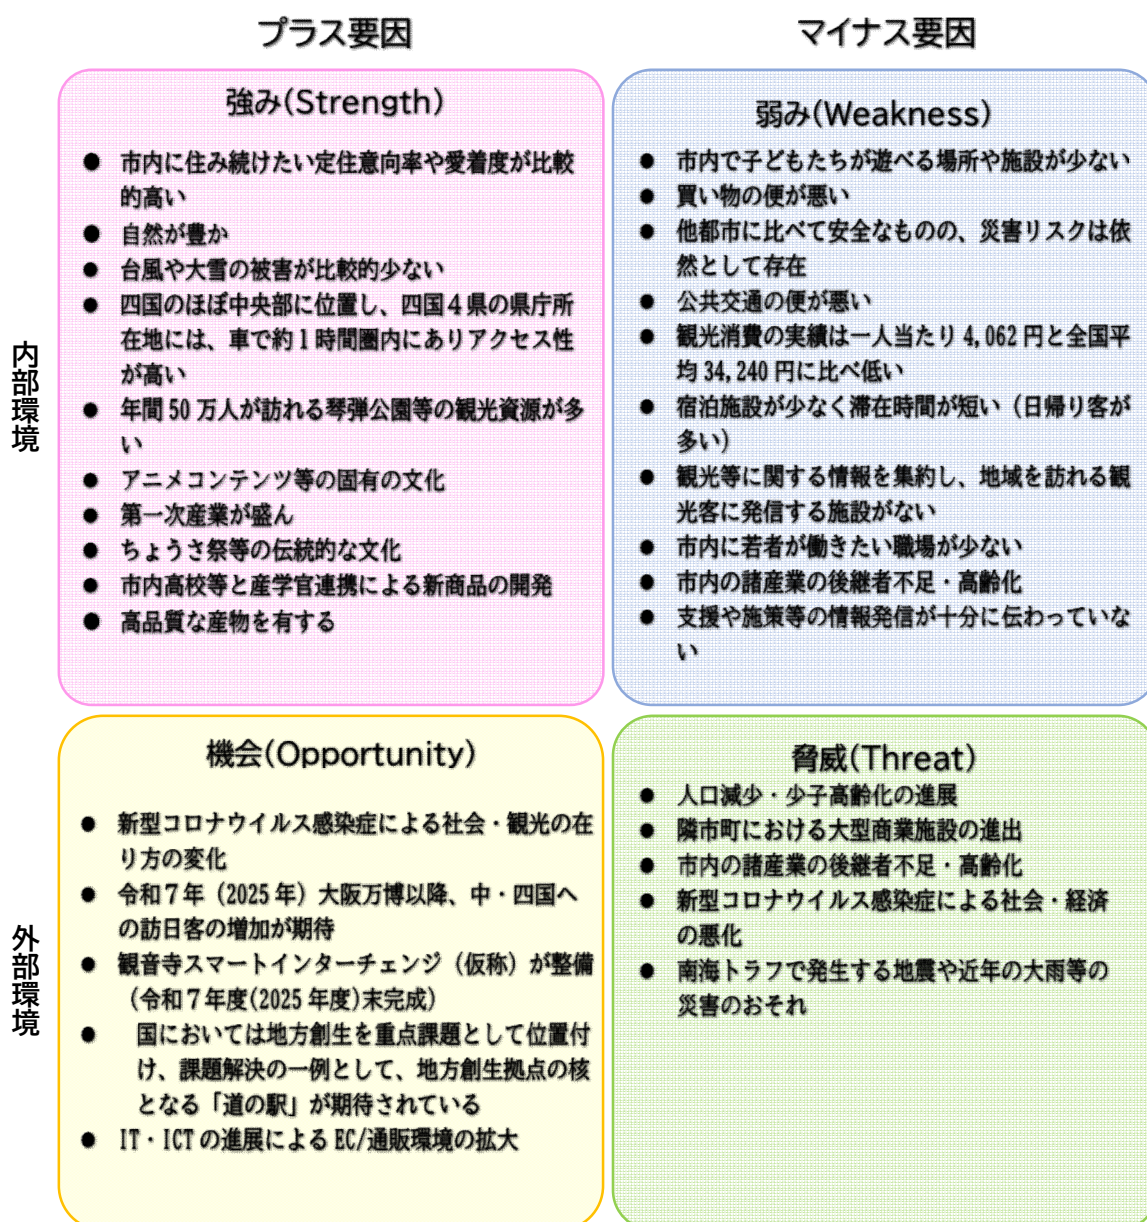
プラス要因

マイナス要因

内部環境

強み(Strength)

● 市内に住み続けたい定住意向率や愛着度が比較的高い
● 自然が豊か
● 台風や大雪の被害が比較的少ない
● 四国のほぼ中央部に位置し、四国4県の県庁所在地には、車で約1時間圏内にありアクセス性が高い
● 年間50万人が訪れる琴弾公園等の観光資源が多い
● アニメコンテンツ等の固有の文化
● 第一次産業が盛ん
● ちょうさ祭等の伝統的な文化
● 市内高校等と産学官連携による新商品の開発
● 高品質な産物を有する

弱み(Weakness)

● 市内で子どもたちが遊べる場所や施設が少ない
● 買い物の便が悪い
● 他都市に比べて安全なものの、災害リスクは依然として存在
● 公共交通の便が悪い
● 観光消費の実績は一人当たり4,062円と全国平均34,240円に比べ低い
● 宿泊施設が少なく滞在時間が短い(日帰り客が多い)
● 観光等に関する情報を集約し、地域を訪れる観光客に発信する施設がない
● 市内に若者が働きたい職場が少ない
● 市内の諸産業の後継者不足・高齢化
● 支援や施策等の情報発信が十分に伝わっていない

外部環境

機会(Opportunity)

● 新型コロナウイルス感染症による社会・観光の在り方の変化
● 令和7年(2025年)大阪万博以降、中・四国への訪日客の増加が期待
● 観音寺スマートインターチェンジ(仮称)が整備(令和7年度(2025年度)末完成)
● 国においては地方創生を重点課題として位置付け、課題解決の一例として、地方創生拠点の核となる「道の駅」が期待されている
● IT・ICTの進展によるEC/通販環境の拡大

脅威(Threat)

● 人口減少・少子高齢化の進展
● 隣市町における大型商業施設の進出
● 市内の諸産業の後継者不足・高齢化
● 新型コロナウイルス感染症による社会・経済の悪化
● 南海トラフで発生する地震や近年の大雨等の災害のおそれ